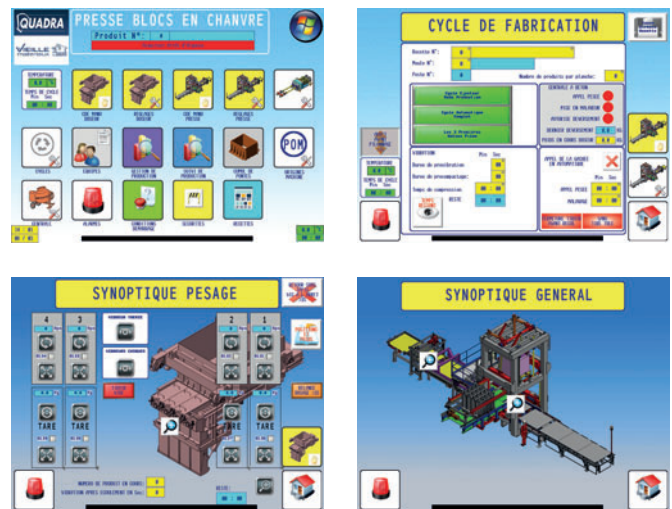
QUADRA

PRESSE BLOCS EN CHANVRE

Produit N°: 0

VIEILLE

TEMPERATURE

TEMPS DE CYCLE
Min Sec

CYCLES

EQUIPES

GESTION DE PRODUCTION

SUIVI DE PRODUCTION

COMPTEURS

ALARMES

CONDITIONS DEMARRAGE

SECURITES

RECETTES

POM

CYCLE DE FABRICATION

Recette N°: 0

Moule N°: 0

Poste N°: 0

Nombre de produits par planche: 0

TEMPERATURE

TEMPS DE CYCLE
Min Sec

APPEL PESEE

PESEE EN MALAXEUR

MALAXEUR

SYNOPTIQUE PESAGE

4

3

2

1

TARE

TARE

TARE

TARE

SYNOPTIQUE GENERAL